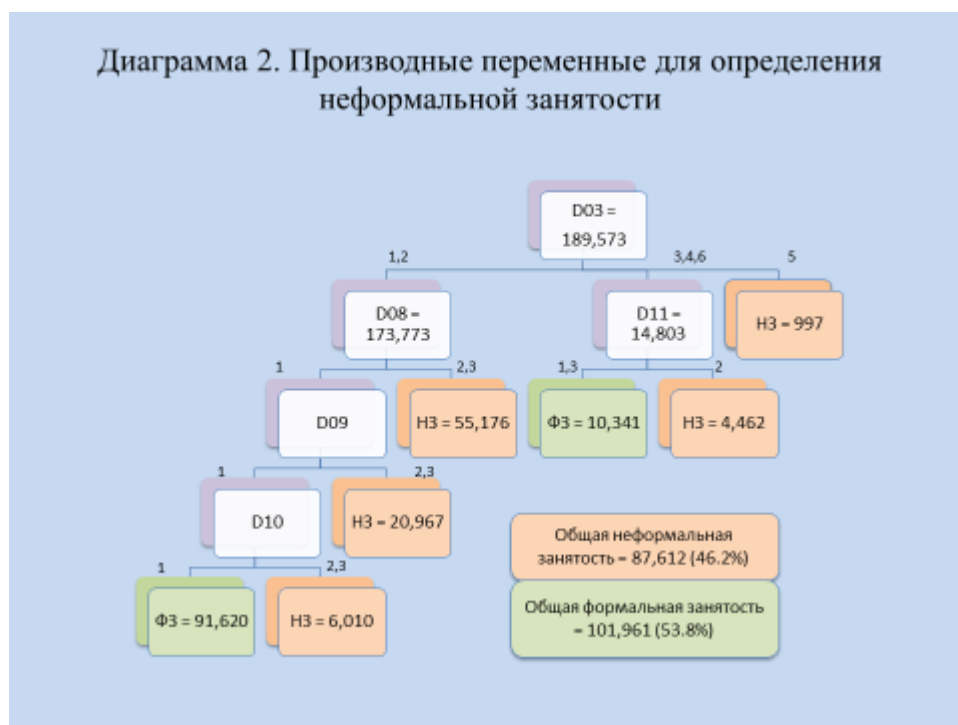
Диаграмма 2. Производные переменные для определения неформальной занятости

D03 = 189,573

1,2

3,4,6

5

D08 = 173,773

D11 = 14,803

НЗ = 997

1

2,3

1,3

2

D09

НЗ = 55,176

ФЗ = 10,341

НЗ = 4,462

1

2,3

D10

НЗ = 20,967

1

2,3

ФЗ = 91,620

НЗ = 6,010

Общая неформальная занятость = 87,612 (46.2%)

Общая формальная занятость = 101,961 (53.8%)